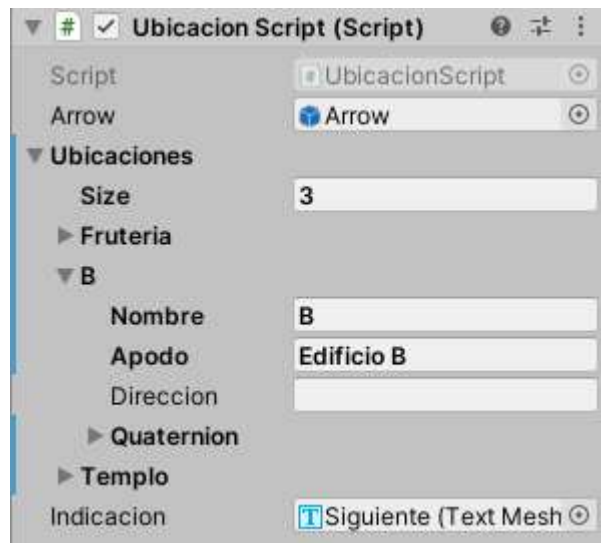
Ubicacion Script (Script)

| Script | UbicacionScript |
|---|---|
| Arrow | Arrow |
| Ubicaciones | |
| Size | 3 |
| Fruteria | |
| B | |
| Nombre | B |
| Apodo | Edificio B |
| Direccion | |
| Quaternion | |
| Templo | |
| Indicacion | Siguiente (Text Mesh |